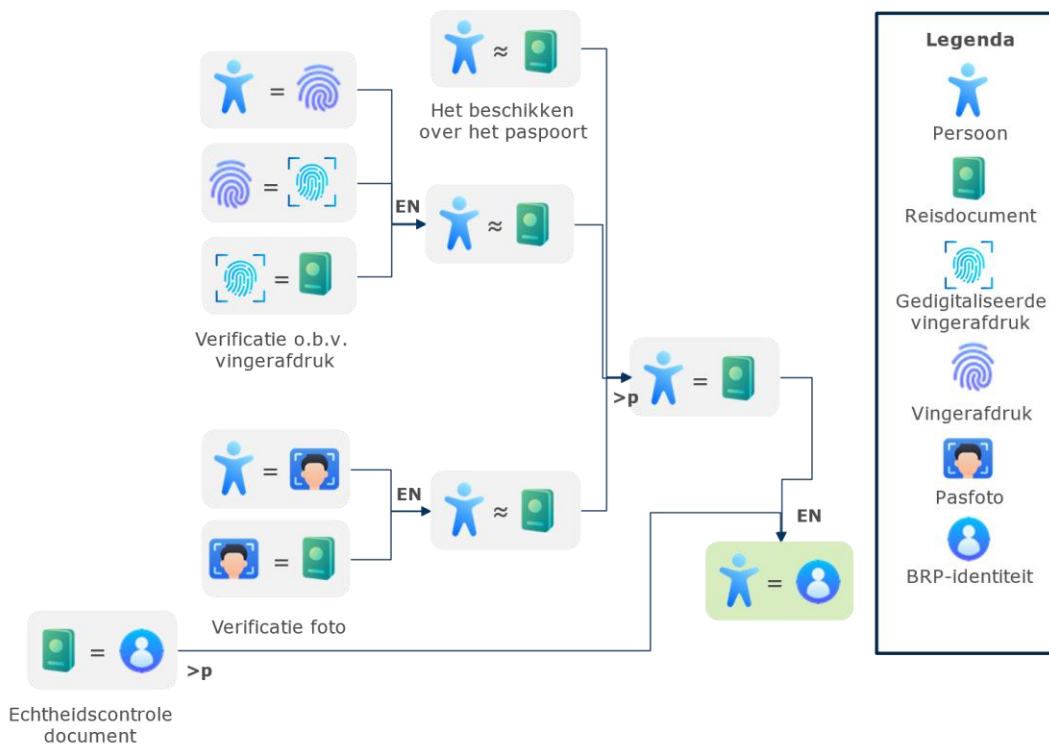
=

=

=

Verificatie o.b.v. vingerafdruk

≈

Het beschikken over het paspoort

EN

≈

>p

=

=

=

EN

≈

Verificatie foto

EN

=

=

>p

Echtheidscontrole document

Legenda

Persoon

Reisdocument

Gedigitaliseerde vingerafdruk

Vingerafdruk

Pasfoto

BRP-identiteit